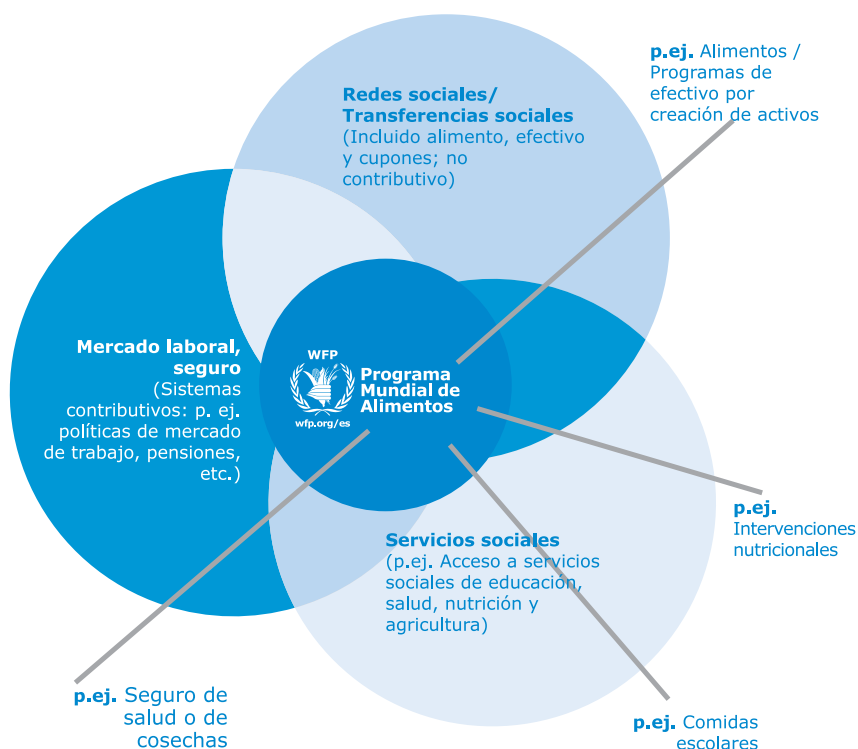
p.ej. Alimentos / Programas de efectivo por creación de activos

Redes sociales/ Transferencias sociales (Incluido alimento, efectivo y cupones; no contributivo)

Mercado laboral, seguro (Sistemas contributivos: p. ej. políticas de mercado de trabajo, pensiones, etc.)

WFP Programa Mundial de Alimentos wfp.org/es

p.ej. Intervenciones nutricionales

Servicios sociales (p.ej. Acceso a servicios sociales de educación, salud, nutrición y agricultura)

p.ej. Seguro de salud o de cosechas

p.ej. Comidas escolares